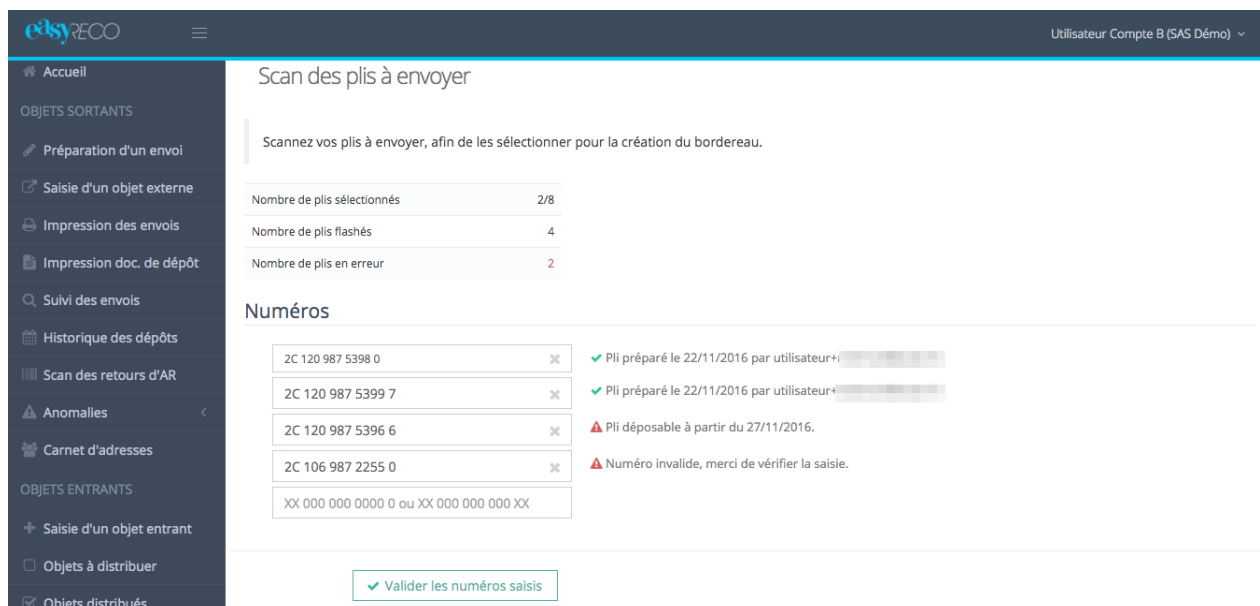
easyRECO

Utilisateur Compte B (SAS Démo)

Accueil
OBJETS SORTANTS
Préparation d'un envoi
Saisie d'un objet externe
Impression des envois
Impression doc. de dépôt
Suivi des envois
Historique des dépôts
Scan des retours d'AR
Anomalies
Carnet d'adresses
OBJETS ENTRANTS
Saisie d'un objet entrant
Objets à distribuer
Objets distribués

Scan des plis à envoyer

Scannez vos plis à envoyer, afin de les sélectionner pour la création du bordereau.

| Nombre de plis sélectionnés | 2/8 |
|---|---|
| Nombre de plis flashés | 4 |
| Nombre de plis en erreur | 2 |

Numéros

2C 120 987 5398 0 — Pli préparé le 22/11/2016 par utilisateur+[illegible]
2C 120 987 5399 7 — Pli préparé le 22/11/2016 par utilisateur+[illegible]
2C 120 987 5396 6 — Pli déposable à partir du 27/11/2016.
2C 106 987 2255 0 — Numéro invalide, merci de vérifier la saisie.
XX 000 000 0000 0 ou XX 000 000 000 XX

Valider les numéros saisis